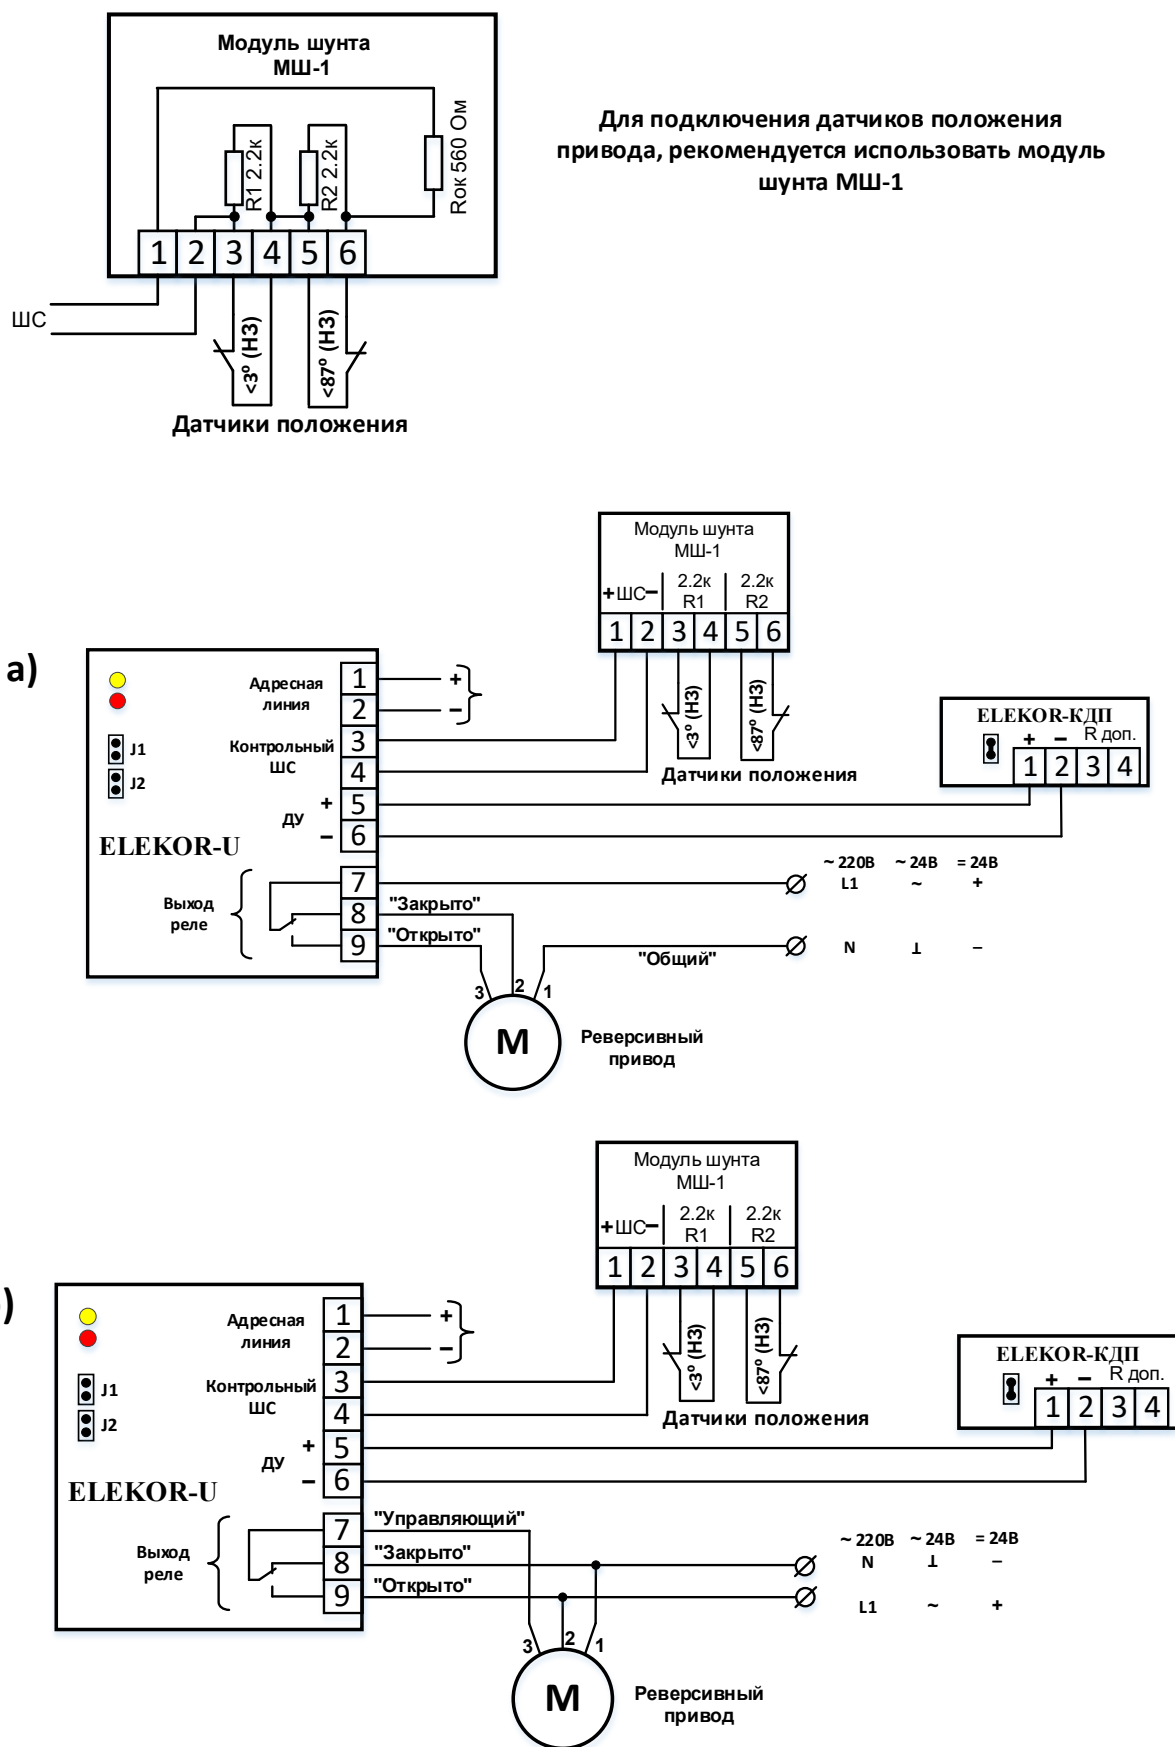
Модуль шунта
МШ-1

R1 2.2к
R2 2.2к
Rок 560 Ом

1 2 3 4 5 6

ШС

<3° (НЗ)
<87° (НЗ)

Датчики положения

Для подключения датчиков положения привода, рекомендуется использовать модуль шунта МШ-1

а)

Модуль шунта
МШ-1
+ШС–
2.2к R1
2.2к R2
1 2 3 4 5 6
<3° (НЗ)
<87° (НЗ)
Датчики положения

Адресная линия
Контрольный ШС
ДУ
+
–
J1
J2
ELEKOR-U
Выход реле
1
2
3
4
5
6
7
8
9
+
–

ELEKOR-КДП
+ –
R доп.
1 2 3 4

~ 220В L1
~ 24В ~
= 24В +
N
⊥
–

"Закрыто"
"Открыто"
"Общий"
3
2
1
M
Реверсивный привод

)

Модуль шунта
МШ-1
+ШС–
2.2к R1
2.2к R2
1 2 3 4 5 6
<3° (НЗ)
<87° (НЗ)
Датчики положения

Адресная линия
Контрольный ШС
ДУ
+
–
J1
J2
ELEKOR-U
Выход реле
1
2
3
4
5
6
7
8
9
+
–

ELEKOR-КДП
+ –
R доп.
1 2 3 4

"Управляющий"
"Закрыто"
"Открыто"

~ 220В N
~ 24В ⊥
= 24В –
L1
~
+

3
2
1
M
Реверсивный привод